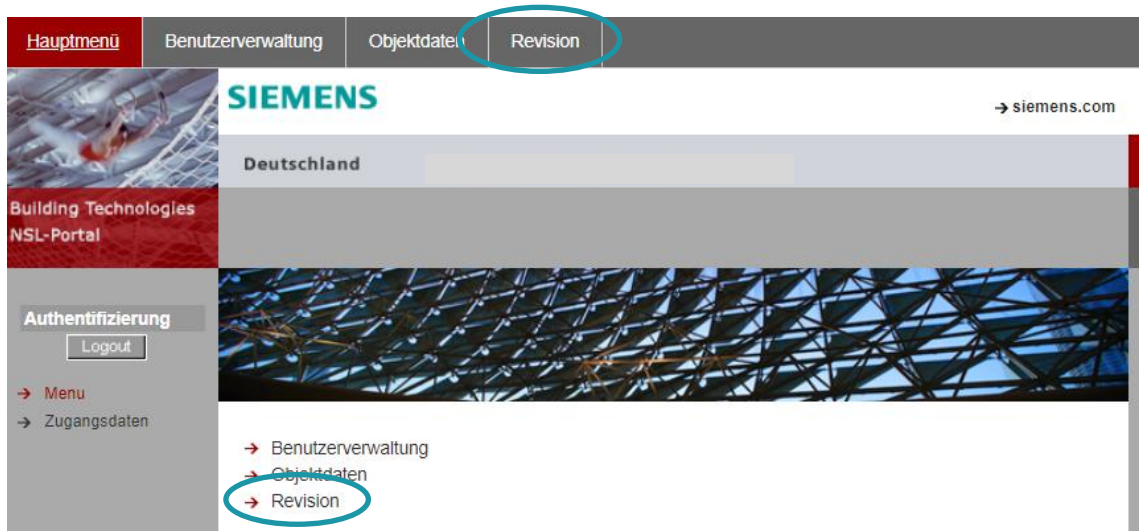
Hauptmenü Benutzerverwaltung Objektdaten Revision

SIEMENS

→ siemens.com

Deutschland

Building Technologies
NSL-Portal

Authentifizierung
Logout

→ Menu
→ Zugangsdaten

→ Benutzerverwaltung
→ Objektdaten
→ Revision